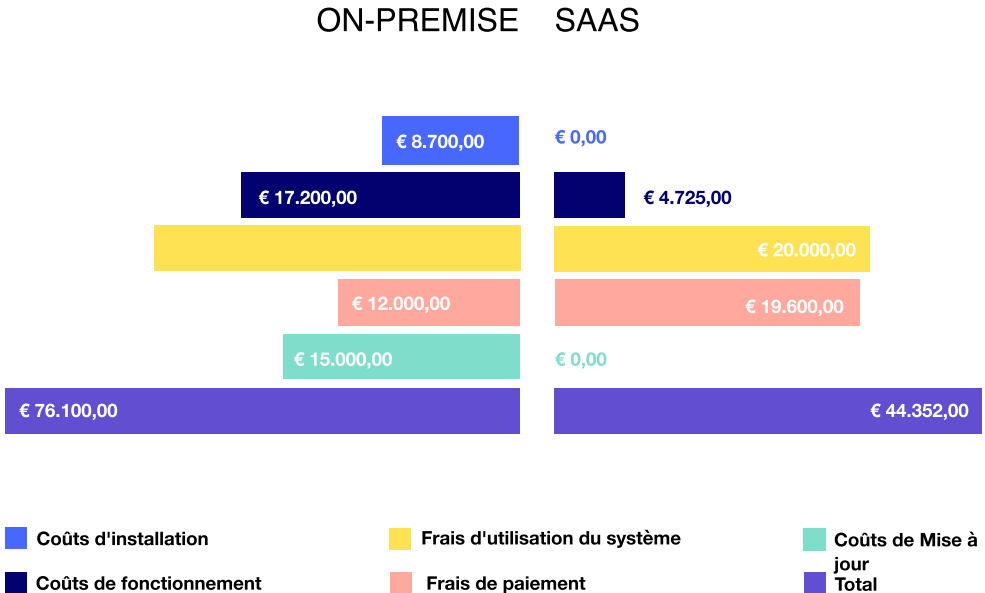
ON-PREMISE SAAS

€ 8.700,00
€ 0,00
€ 17.200,00
€ 4.725,00
€ 20.000,00
€ 12.000,00
€ 19.600,00
€ 15.000,00
€ 0,00
€ 76.100,00
€ 44.352,00

Coûts d'installation
Frais d'utilisation du système
Coûts de Mise à jour
Coûts de fonctionnement
Frais de paiement
Total